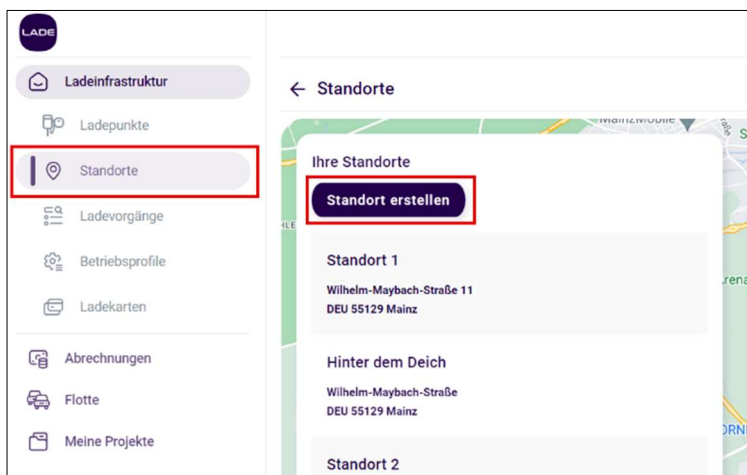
LADE

Ladeinfrastruktur

Ladepunkte

Standorte

Ladevorgänge

Betriebsprofile

Ladekarten

Abrechnungen

Flotte

Meine Projekte

← Standorte

MainzMobile

Ihre Standorte

Standort erstellen

Standort 1

Wilhelm-Maybach-Straße 11
DEU 55129 Mainz

Hinter dem Deich

Wilhelm-Maybach-Straße
DEU 55129 Mainz

Standort 2